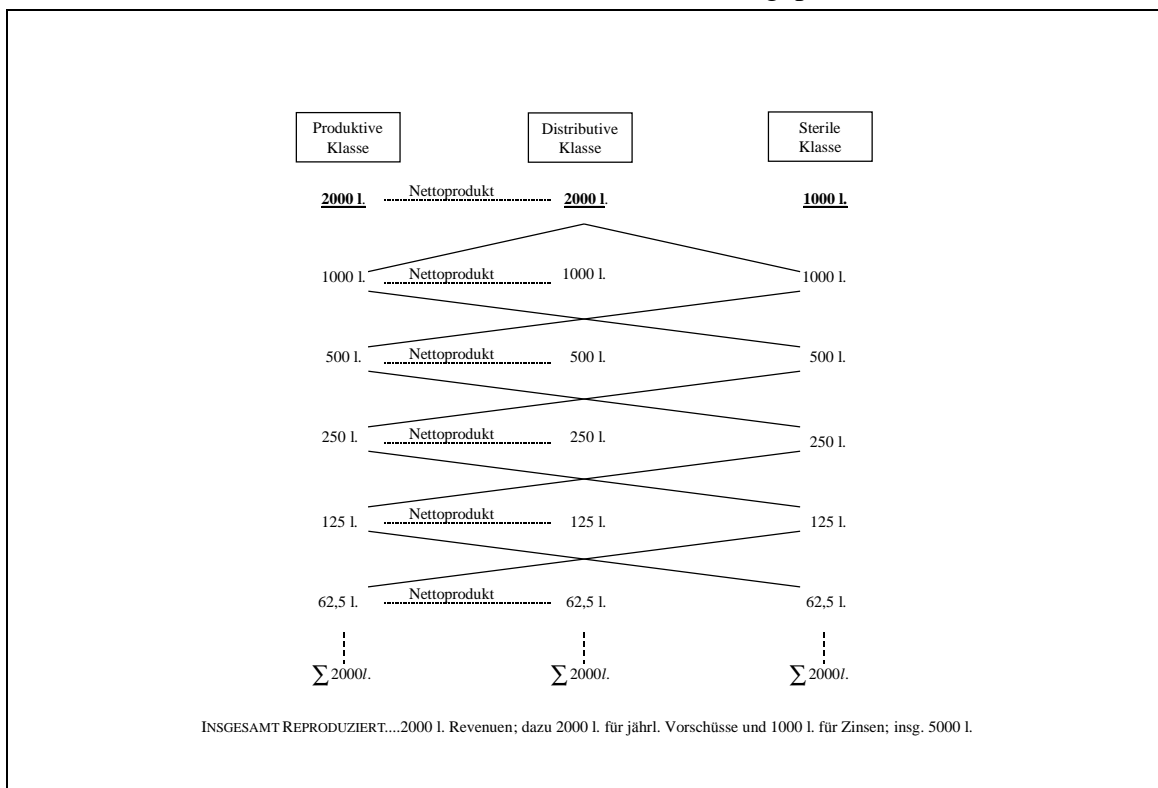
Produktive Klasse

Distributive Klasse

Sterile Klasse

2000 l. Nettoprodukt 2000 l. 1000 l.

1000 l. Nettoprodukt 1000 l. 1000 l.

500 l. Nettoprodukt 500 l. 500 l.

250 l. Nettoprodukt 250 l. 250 l.

125 l. Nettoprodukt 125 l. 125 l.

62,5 l. Nettoprodukt 62,5 l. 62,5 l.

$\sum 2000l.$ $\sum 2000l.$ $\sum 2000l.$

INSGESAMT REPRODUZIERT....2000 l. Revenuen; dazu 2000 l. für jährl. Vorschüsse und 1000 l. für Zinsen; insg. 5000 l.